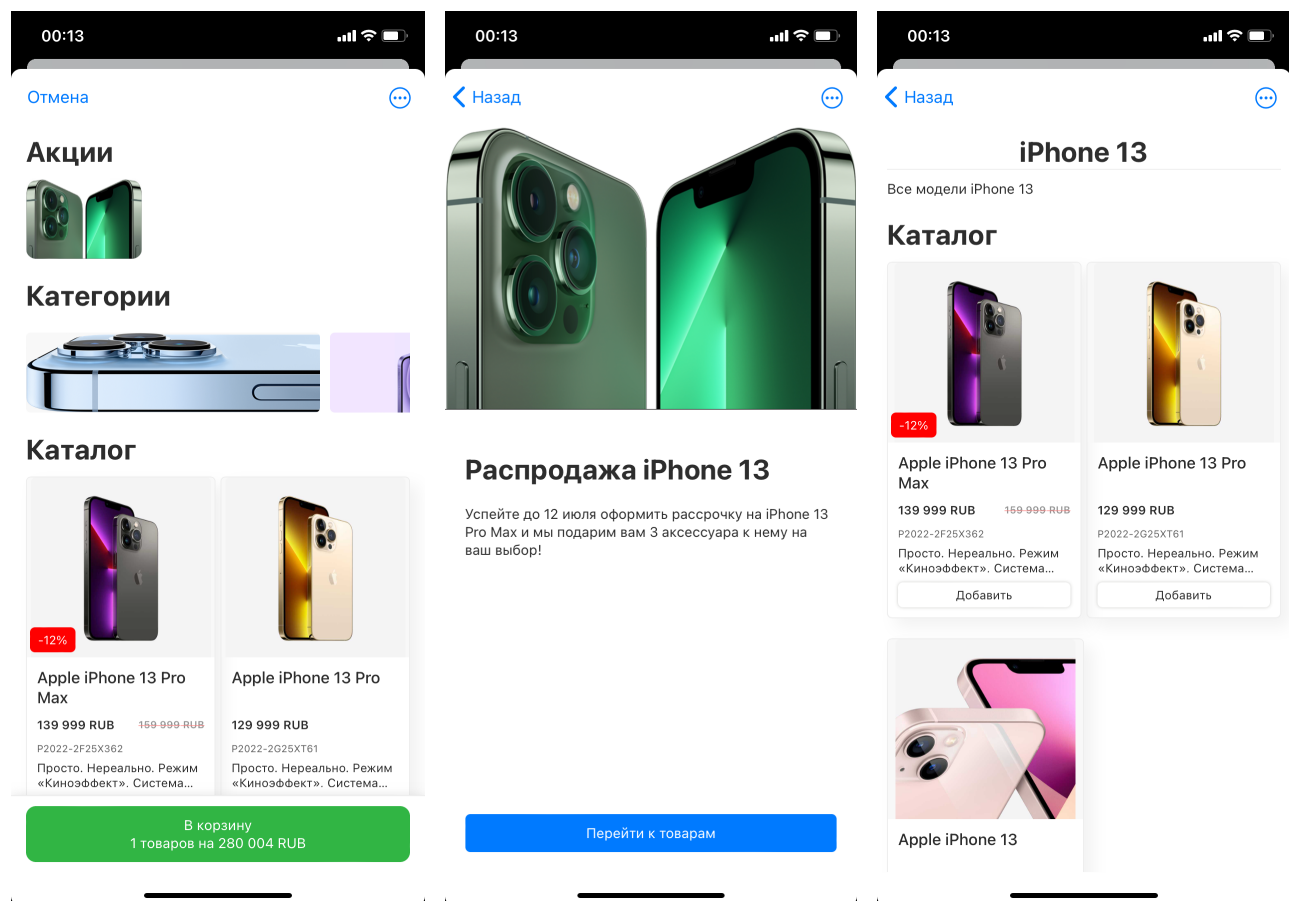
00:13

Отмена

Акции

Категории

Каталог

-12%

Apple iPhone 13 Pro Max

139 999 RUB ~~159 999 RUB~~

P2022-2F25X362

Просто. Нереально. Режим «Киноэффект». Система...

Apple iPhone 13 Pro

129 999 RUB

P2022-2G25XT61

Просто. Нереально. Режим «Киноэффект». Система...

В корзину
1 товаров на 280 004 RUB

00:13

Назад

Распродажа iPhone 13

Успейте до 12 июля оформить рассрочку на iPhone 13 Pro Max и мы подарим вам 3 аксессуара к нему на ваш выбор!

Перейти к товарам

00:13

Назад

iPhone 13

Все модели iPhone 13

Каталог

-12%

Apple iPhone 13 Pro Max

139 999 RUB ~~159 999 RUB~~

P2022-2F25X362

Просто. Нереально. Режим «Киноэффект». Система...

Добавить

Apple iPhone 13 Pro

129 999 RUB

P2022-2G25XT61

Просто. Нереально. Режим «Киноэффект». Система...

Добавить

Apple iPhone 13